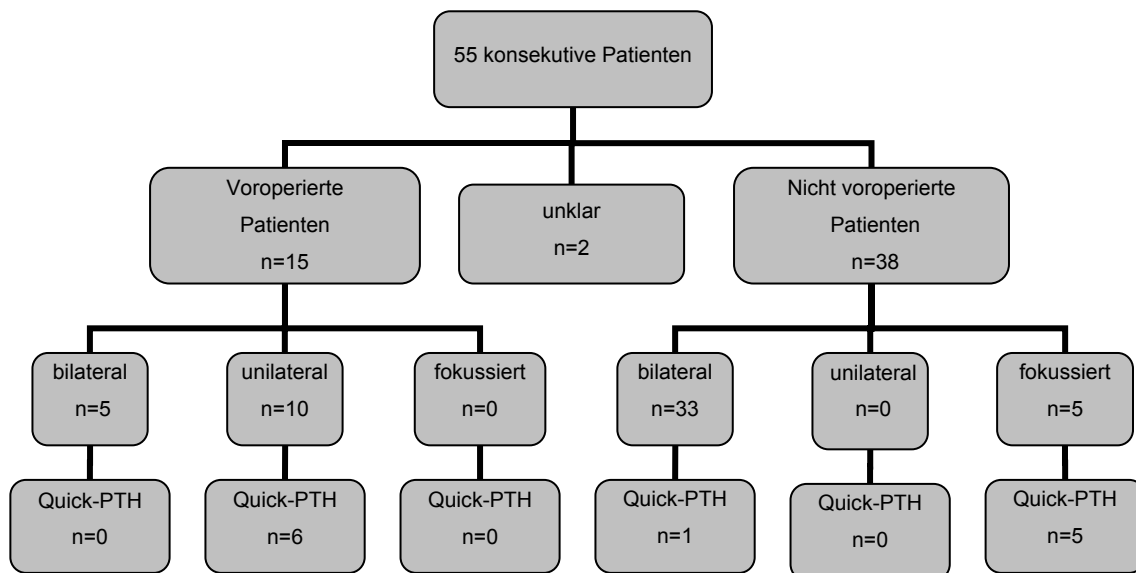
55 konsekutive Patienten

Voroperierte Patienten n=15

unklar n=2

Nicht voroperierte Patienten n=38

bilateral n=5

unilateral n=10

fokussiert n=0

bilateral n=33

unilateral n=0

fokussiert n=5

Quick-PTH n=0

Quick-PTH n=6

Quick-PTH n=0

Quick-PTH n=1

Quick-PTH n=0

Quick-PTH n=5